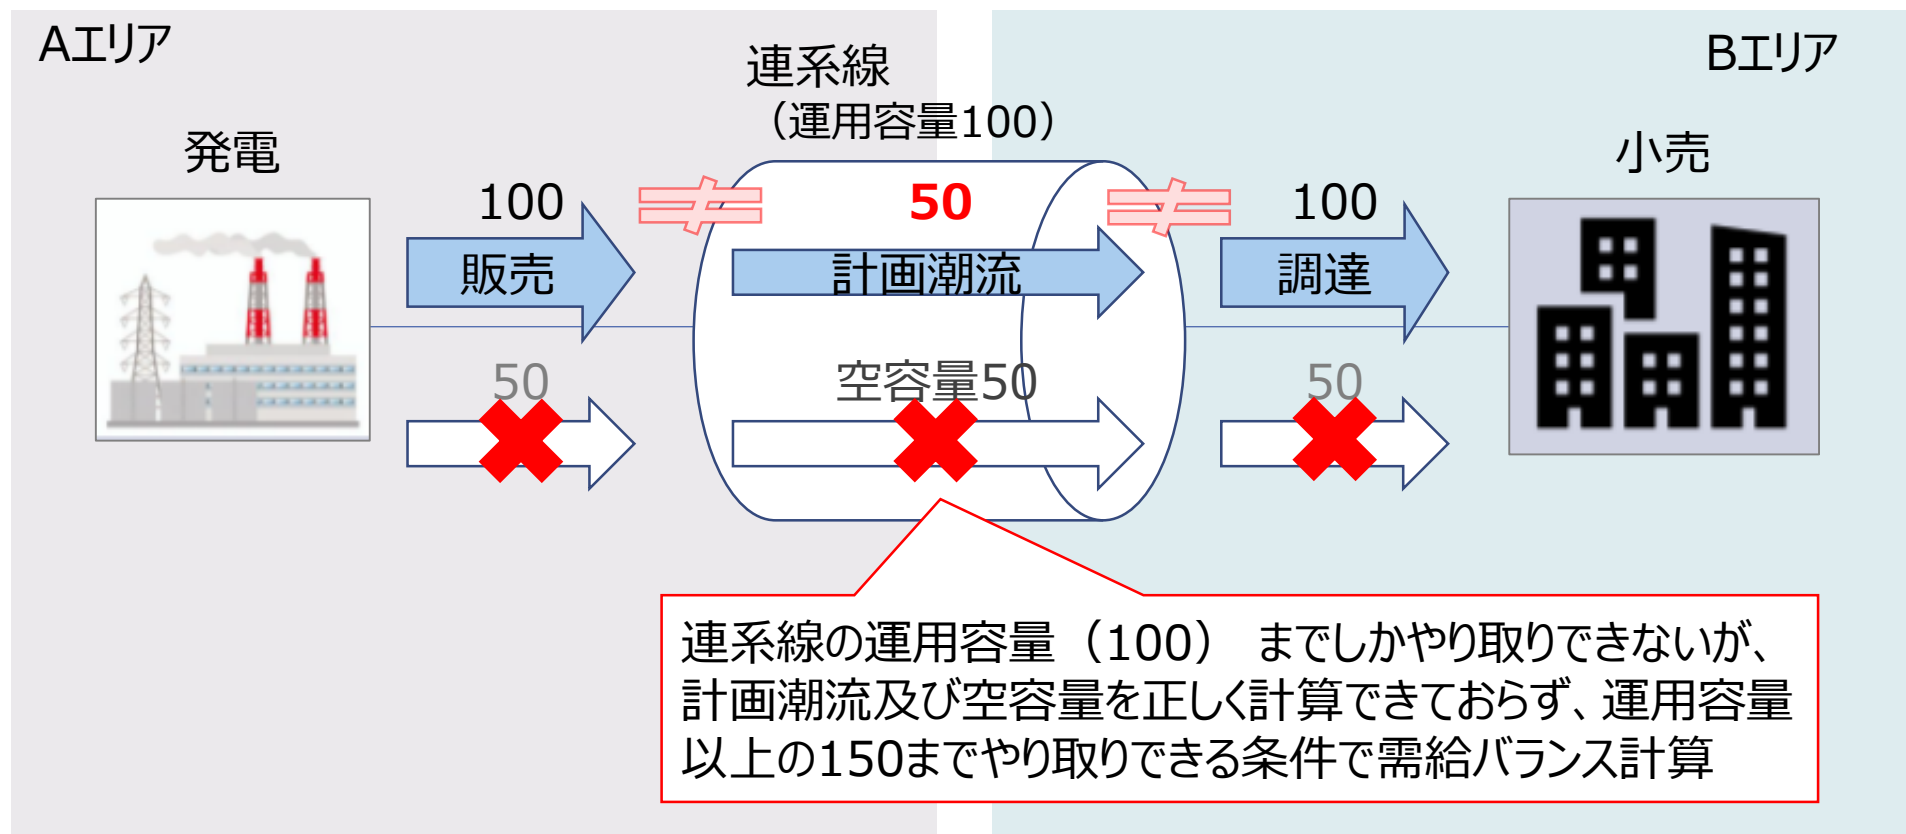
Aエリア

連系線
（運用容量100）

Bエリア

発電

小売

100
販売

≠

50
計画潮流

≠

100
調達

50

空容量50

50

連系線の運用容量（100） までしかやり取りできないが、計画潮流及び空容量を正しく計算できておらず、運用容量以上の150までやり取りできる条件で需給バランス計算